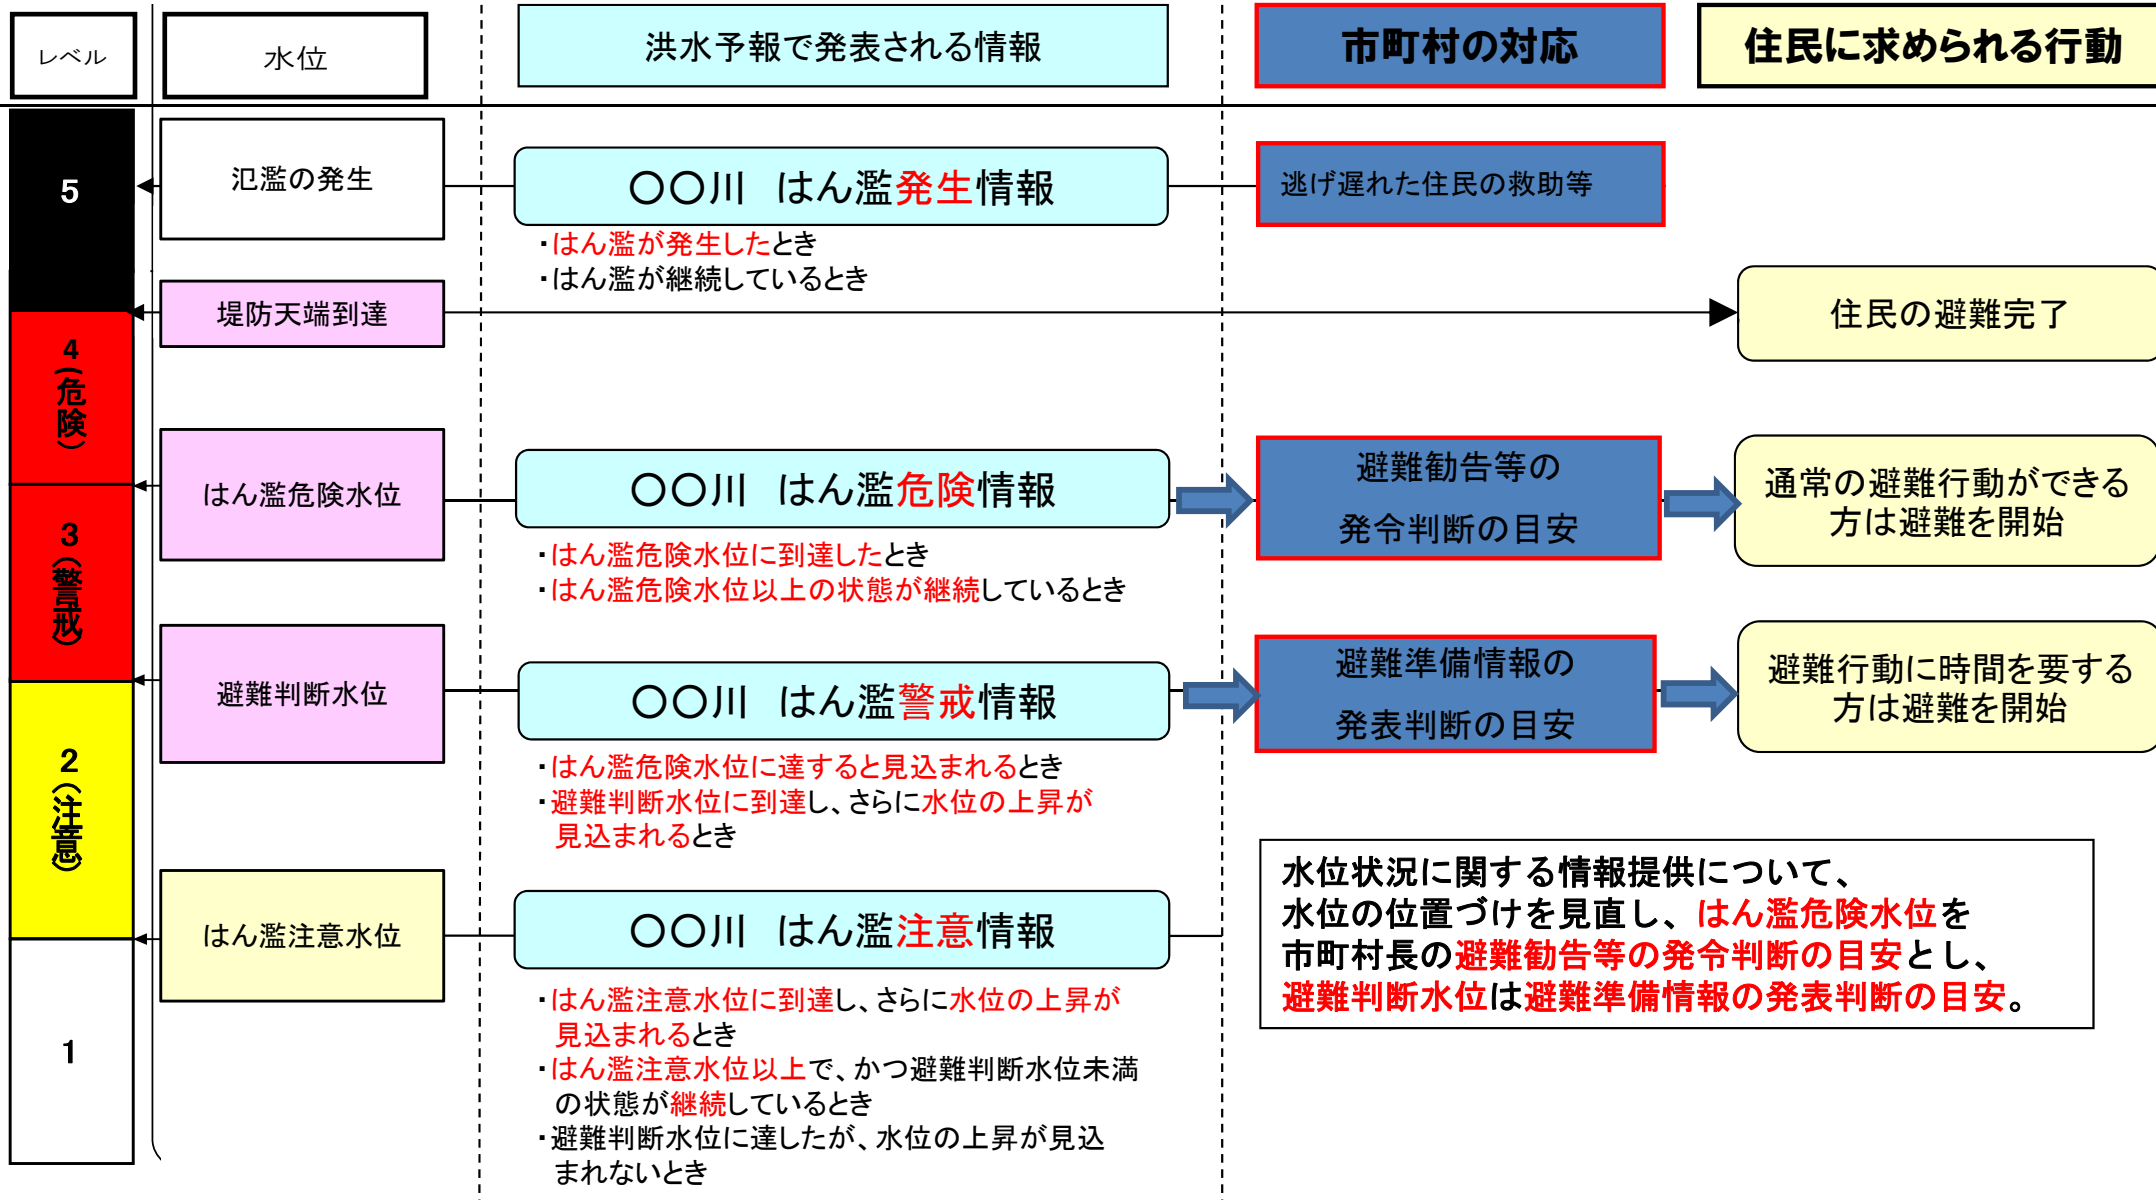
レベル

水位

洪水予報で発表される情報

市町村の対応

住民に求められる行動

5

氾濫の発生

〇〇川　はん濫発生情報

逃げ遅れた住民の救助等

・はん濫が発生したとき
・はん濫が継続しているとき

堤防天端到達

住民の避難完了

4（危険）

はん濫危険水位

〇〇川　はん濫危険情報

避難勧告等の発令判断の目安

通常の避難行動ができる方は避難を開始

・はん濫危険水位に到達したとき
・はん濫危険水位以上の状態が継続しているとき

3（警戒）

避難判断水位

〇〇川　はん濫警戒情報

避難準備情報の発表判断の目安

避難行動に時間を要する方は避難を開始

・はん濫危険水位に達すると見込まれるとき
・避難判断水位に到達し、さらに水位の上昇が見込まれるとき

2（注意）

はん濫注意水位

〇〇川　はん濫注意情報

水位状況に関する情報提供について、水位の位置づけを見直し、はん濫危険水位を市町村長の避難勧告等の発令判断の目安とし、避難判断水位は避難準備情報の発表判断の目安。

・はん濫注意水位に到達し、さらに水位の上昇が見込まれるとき
・はん濫注意水位以上で、かつ避難判断水位未満の状態が継続しているとき
・避難判断水位に達したが、水位の上昇が見込まれないとき

1